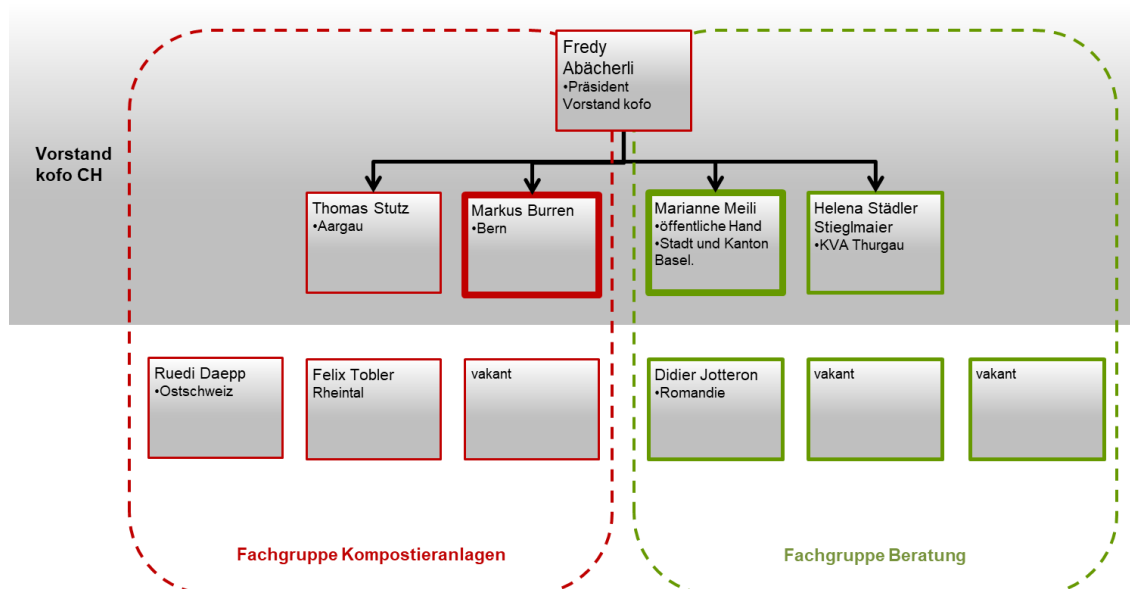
Fredy Abächerli
•Präsident Vorstand kofo

Vorstand kofo CH

Thomas Stutz
•Aargau

Markus Burren
•Bern

Marianne Meili
•öffentliche Hand
•Stadt und Kanton Basel.

Helena Städler Stieglmaier
•KVA Thurgau

Ruedi Daepp
•Ostschweiz

Felix Tobler
Rheintal

vakant

Didier Jotteron
•Romandie

vakant

vakant

Fachgruppe Kompostieranlagen

Fachgruppe Beratung